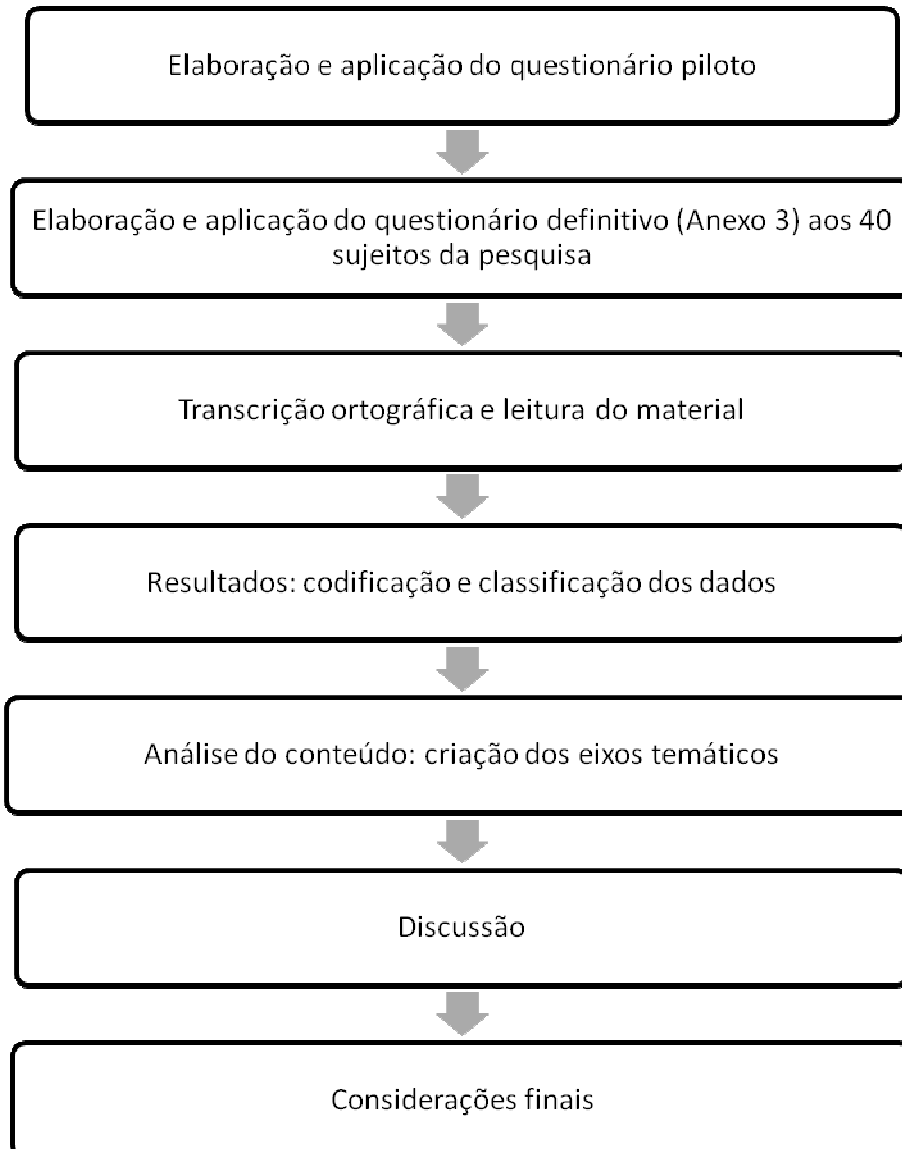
Elaboração e aplicação do questionário piloto

Elaboração e aplicação do questionário definitivo (Anexo 3) aos 40 sujeitos da pesquisa

Transcrição ortográfica e leitura do material

Resultados: codificação e classificação dos dados

Análise do conteúdo: criação dos eixos temáticos

Discussão

Considerações finais